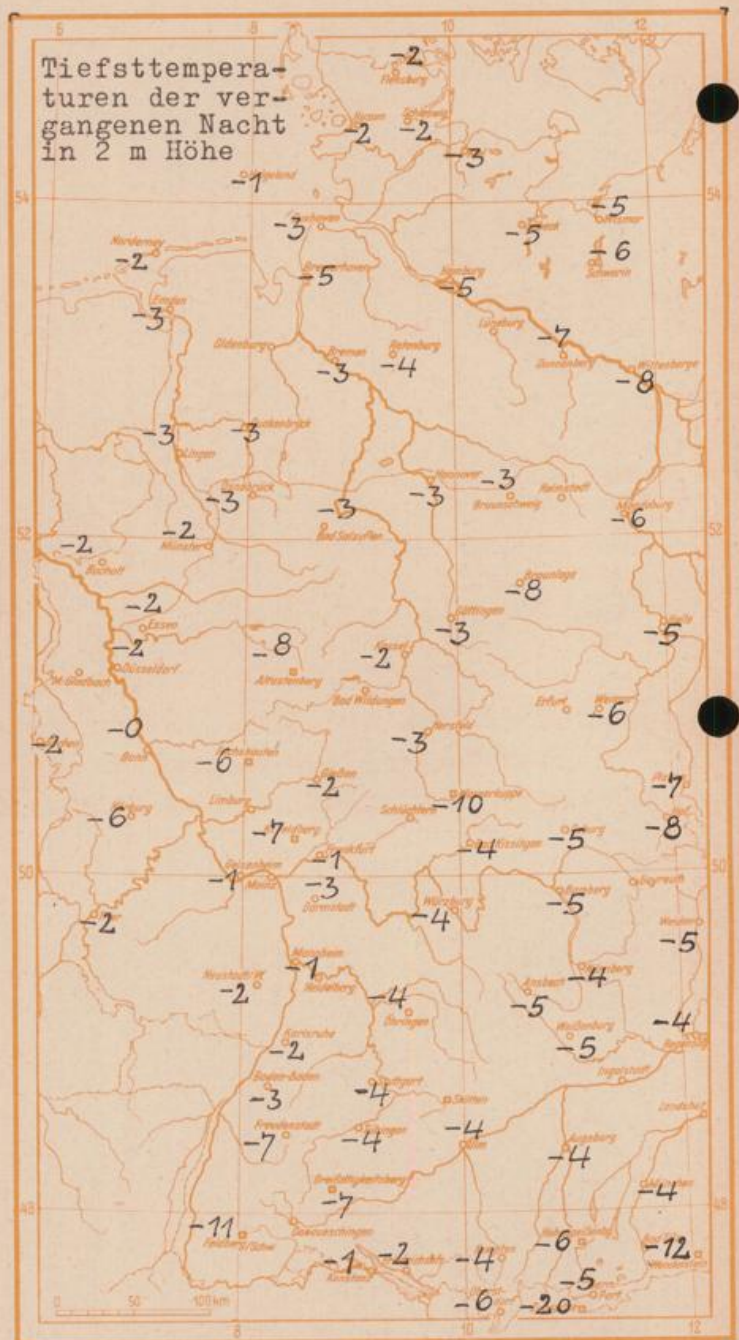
Tiefsttemperaturen der vergangenen Nacht in 2 m Höhe

6 8 10 12

54 52 50 48

-2 Flensburg
-2 -2
-3
-1 Helgoland
-5 -6
-3
-5
-2 Norderney
-5
-5
-3 Emden
-7
Oldenburg Bremen
-3 -4
-8
-3 -3
Lingen
-3 Osnabrück
-3 -3 Hannover -3
Braunschweig
-2 Münster
-6 Magdeburg
-2 Bocholt
-8 Brocken
-2 Essen
-3 Göttingen
-5 Halle
-2 Düsseldorf
-8 Kahler Asten
-2 Kassel
Bad Wildungen
Erfurt
-6 Weimar
M.Gladbach
-2 -0 Bonn
-3 Hersfeld
-6
-2 Gießen
-7
-10
-6
-8
-7 Limburg
Schlüchtern
-1 Frankfurt
-4 Kissingen
-5 Coburg
-1 Geisenheim Mainz
-3 Darmstadt
Bayreuth
-5 Bamberg
-2
-4 Würzburg
-5
-1 Mannheim Heidelberg
-2 Neustadt
-4 Öhringen
-4
-5 Ansbach
-4
-2 Karlsruhe
Baden-Baden
-5 Weißenburg
-3 -4 Stuttgart
-4 Regensburg
Ingolstadt
-7 Freudenstadt
-4
-4 Ulm
-4 Augsburg
-4
-7
-11 Freiburg
Donaueschingen
-1 -2 -4
-6
-12
-5
-6 -20

0 50 100 km